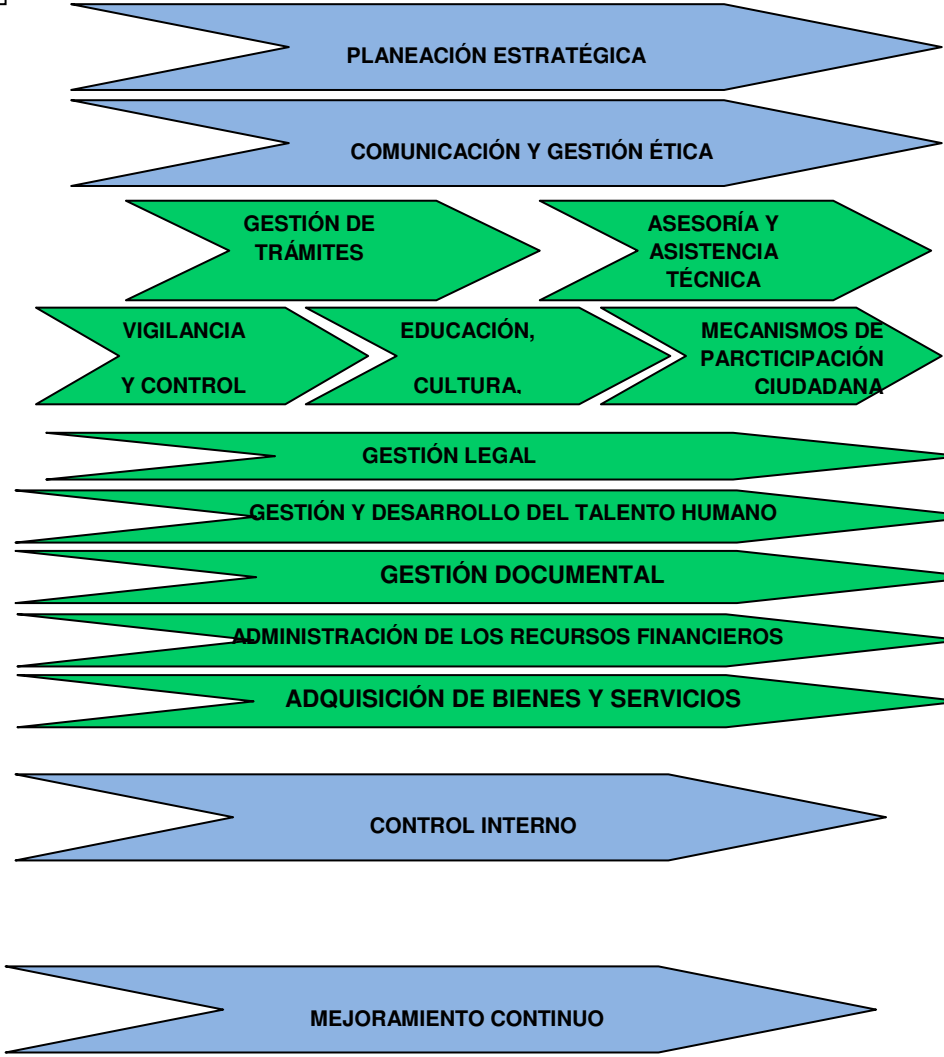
PLANEACIÓN ESTRATÉGICA

COMUNICACIÓN Y GESTIÓN ÉTICA

GESTIÓN DE TRÁMITES

ASESORÍA Y ASISTENCIA TÉCNICA

VIGILANCIA

Y CONTROL

EDUCACIÓN,

CULTURA.

MECANISMOS DE PARCTICIPACIÓN CIUDADANA

GESTIÓN LEGAL

GESTIÓN Y DESARROLLO DEL TALENTO HUMANO

GESTIÓN DOCUMENTAL

ADMINISTRACIÓN DE LOS RECURSOS FINANCIEROS

ADQUISICIÓN DE BIENES Y SERVICIOS

CONTROL INTERNO

MEJORAMIENTO CONTINUO